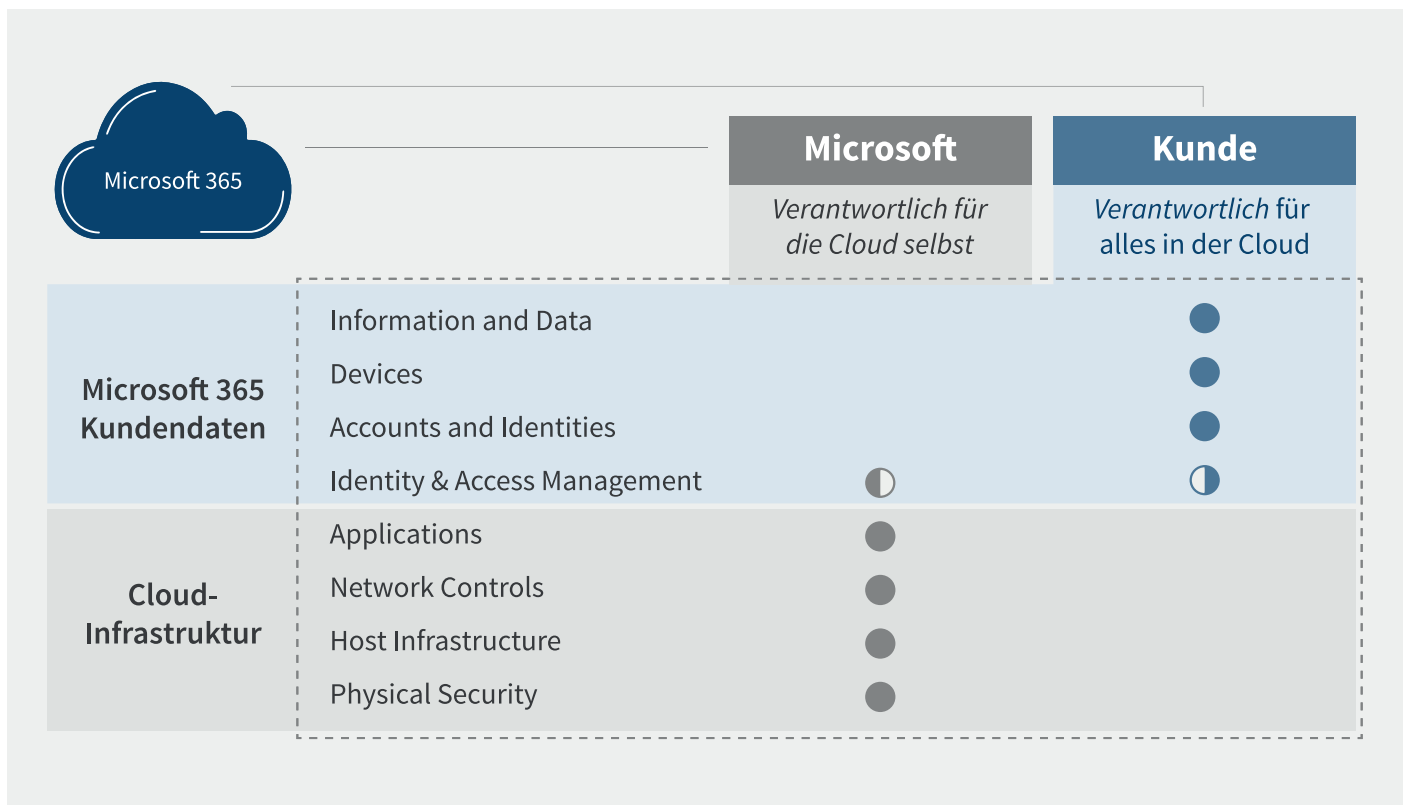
Microsoft 365

Microsoft
Verantwortlich für die Cloud selbst

Kunde
Verantwortlich für alles in der Cloud

Microsoft 365 Kundendaten

Information and Data
Devices
Accounts and Identities
Identity & Access Management

Cloud-Infrastruktur

Applications
Network Controls
Host Infrastructure
Physical Security